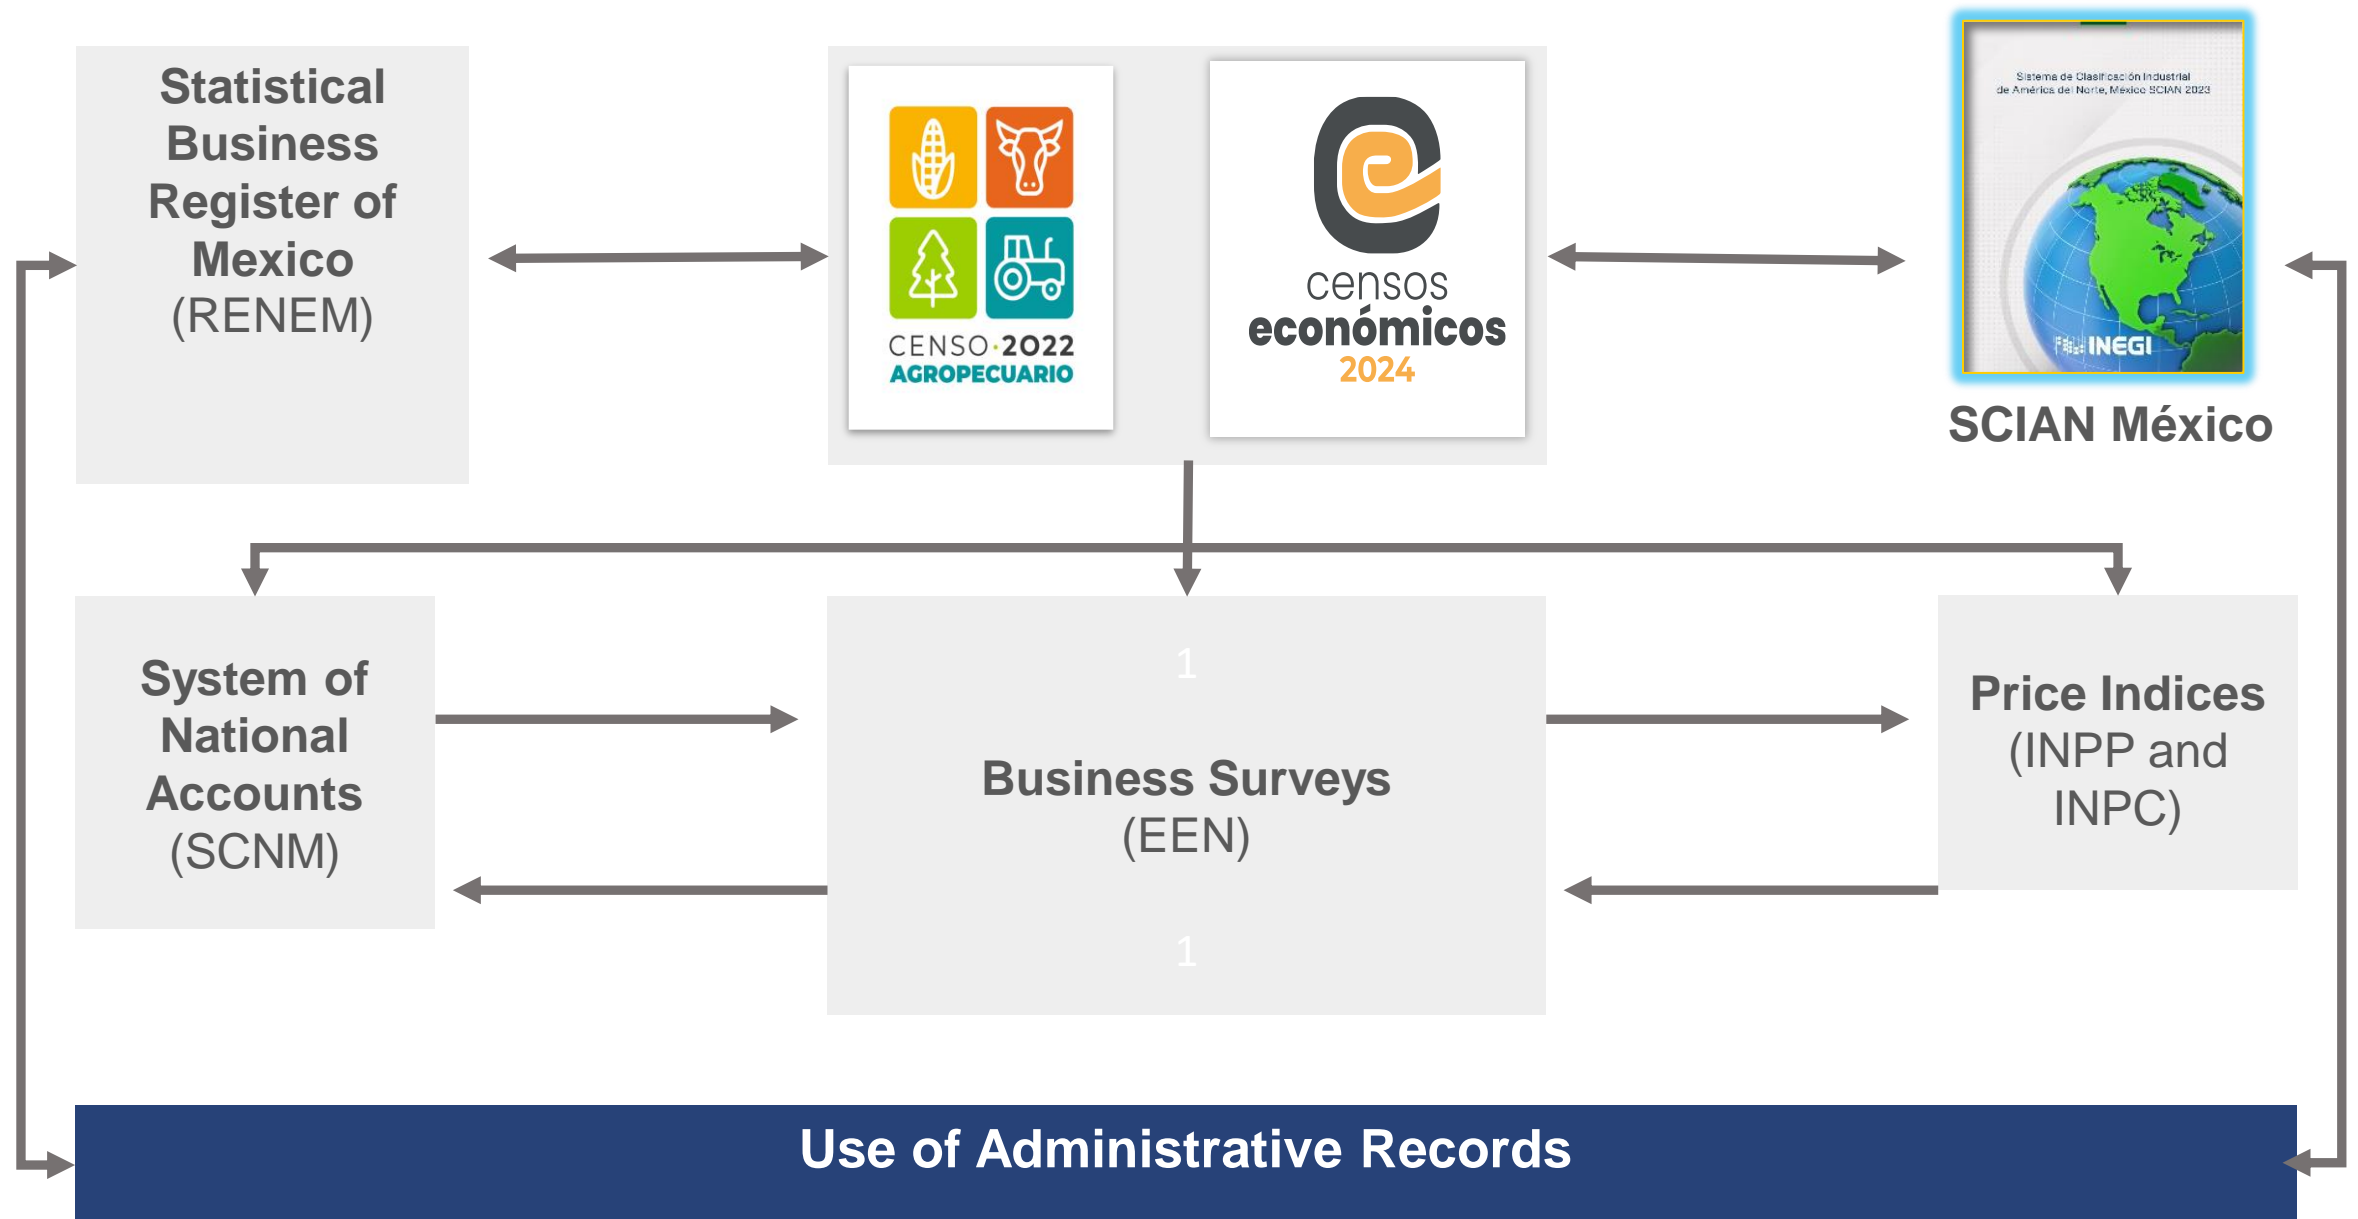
Statistical Business Register of Mexico
(RENEM)

CENSO·2022
AGROPECUARIO

censos
económicos
2024

Sistema de Clasificación Industrial de América del Norte, México SCIAN 2023

INEGI

SCIAN México

System of National Accounts
(SCNM)

1

Business Surveys
(EEN)

1

Price Indices
(INPP and INPC)

Use of Administrative Records